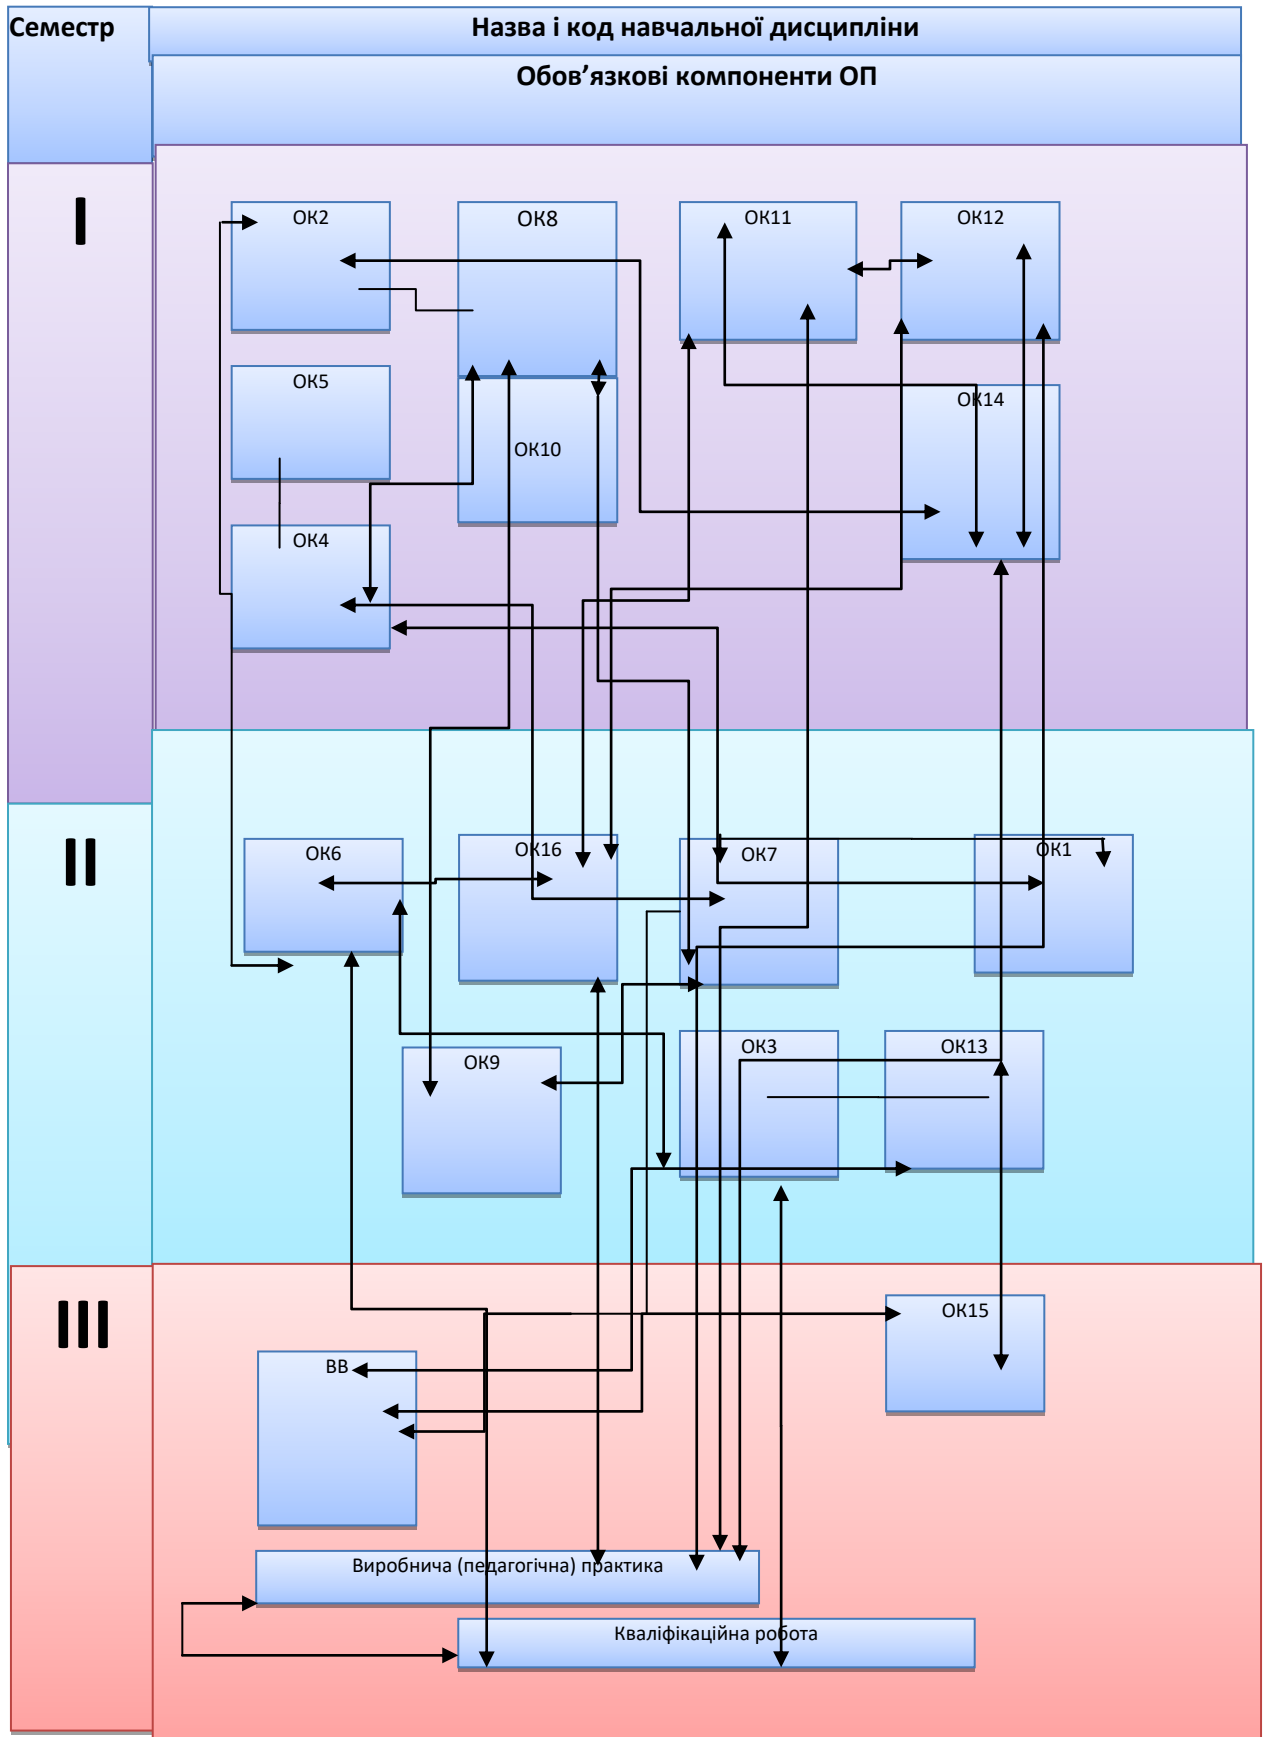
Семестр

Назва і код навчальної дисципліни

Обов’язкові компоненти ОП

I

ОК2

ОК8

ОК11

ОК12

ОК5

ОК10

ОК14

ОК4

II

ОК6

ОК16

ОК7

ОК1

ОК9

ОК3

ОК13

III

ОК15

ВВ

Виробнича (педагогічна) практика

Кваліфікаційна робота